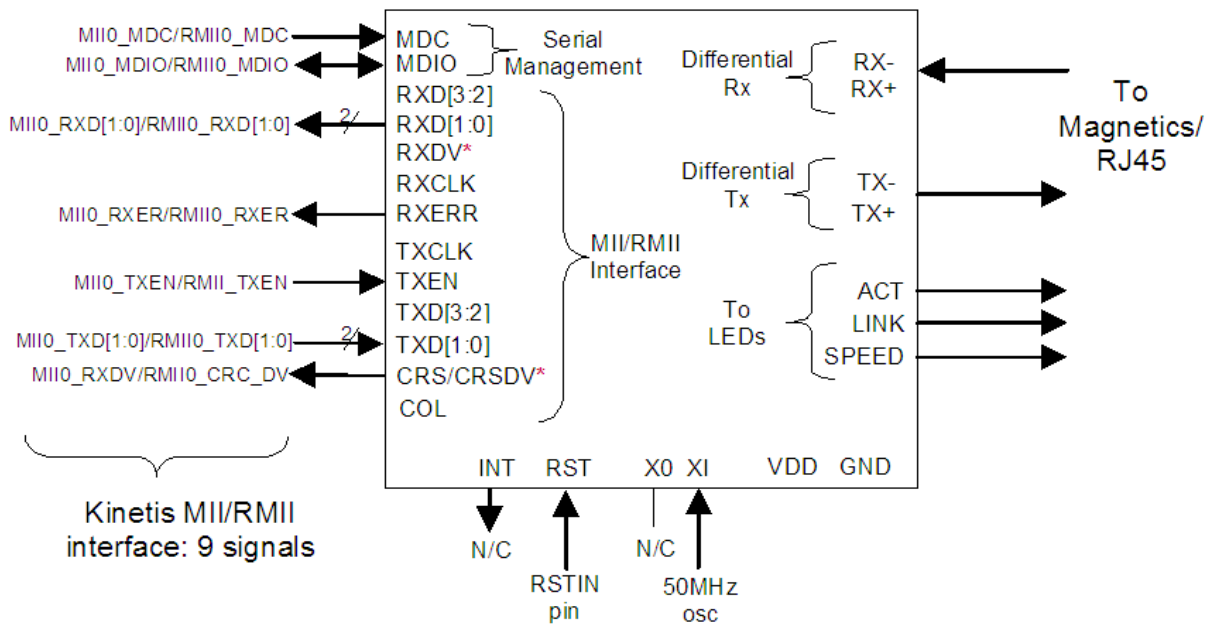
MII0_MDC/RMII0_MDC
MII0_MDIO/RMII0_MDIO
MII0_RXD[1:0]/RMII0_RXD[1:0]
2
MII0_RXER/RMII0_RXER
MII0_TXEN/RMII_TXEN
MII0_TXD[1:0]/RMII0_TXD[1:0]
2
MII0_RXDV/RMII0_CRC_DV

Kinetis MII/RMII interface: 9 signals

MDC
MDIO
Serial Management
RXD[3:2]
RXD[1:0]
RXDV*
RXCLK
RXERR
TXCLK
TXEN
TXD[3:2]
TXD[1:0]
CRS/CRSDV*
COL
MII/RMII Interface

Differential Rx
RX-
RX+
Differential Tx
TX-
TX+
To LEDs
ACT
LINK
SPEED

To Magnetics/ RJ45

INT
RST
X0
XI
VDD
GND

N/C
RSTIN pin
N/C
50MHz osc